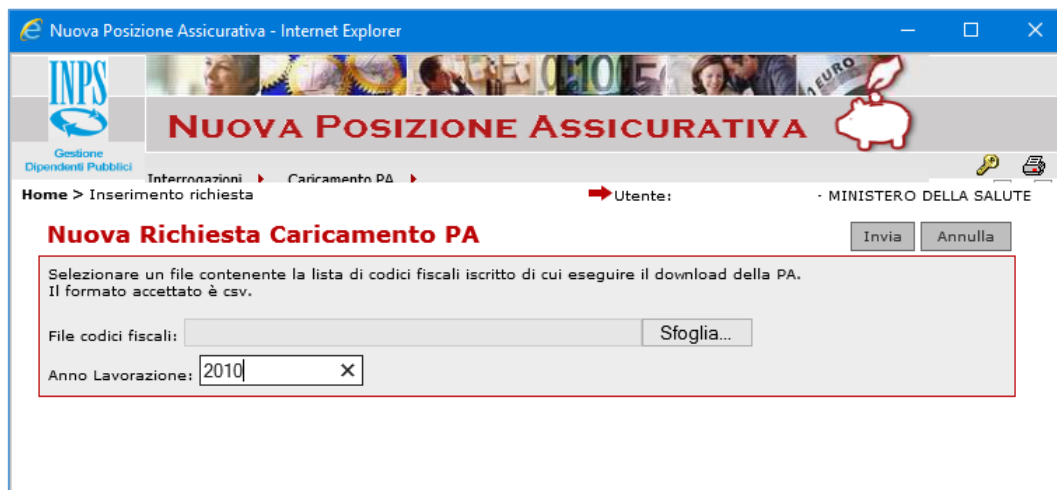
Nuova Posizione Assicurativa - Internet Explorer

INPS
Gestione Dipendenti Pubblici

NUOVA POSIZIONE ASSICURATIVA

Interrogazioni ▸ Caricamento PA ▸

Home > Inserimento richiesta

Utente: - MINISTERO DELLA SALUTE

Nuova Richiesta Caricamento PA

Invia Annulla

Selezionare un file contenente la lista di codici fiscali iscritto di cui eseguire il download della PA.
Il formato accettato è csv.

File codici fiscali: Sfoglia...

Anno Lavorazione: 2010